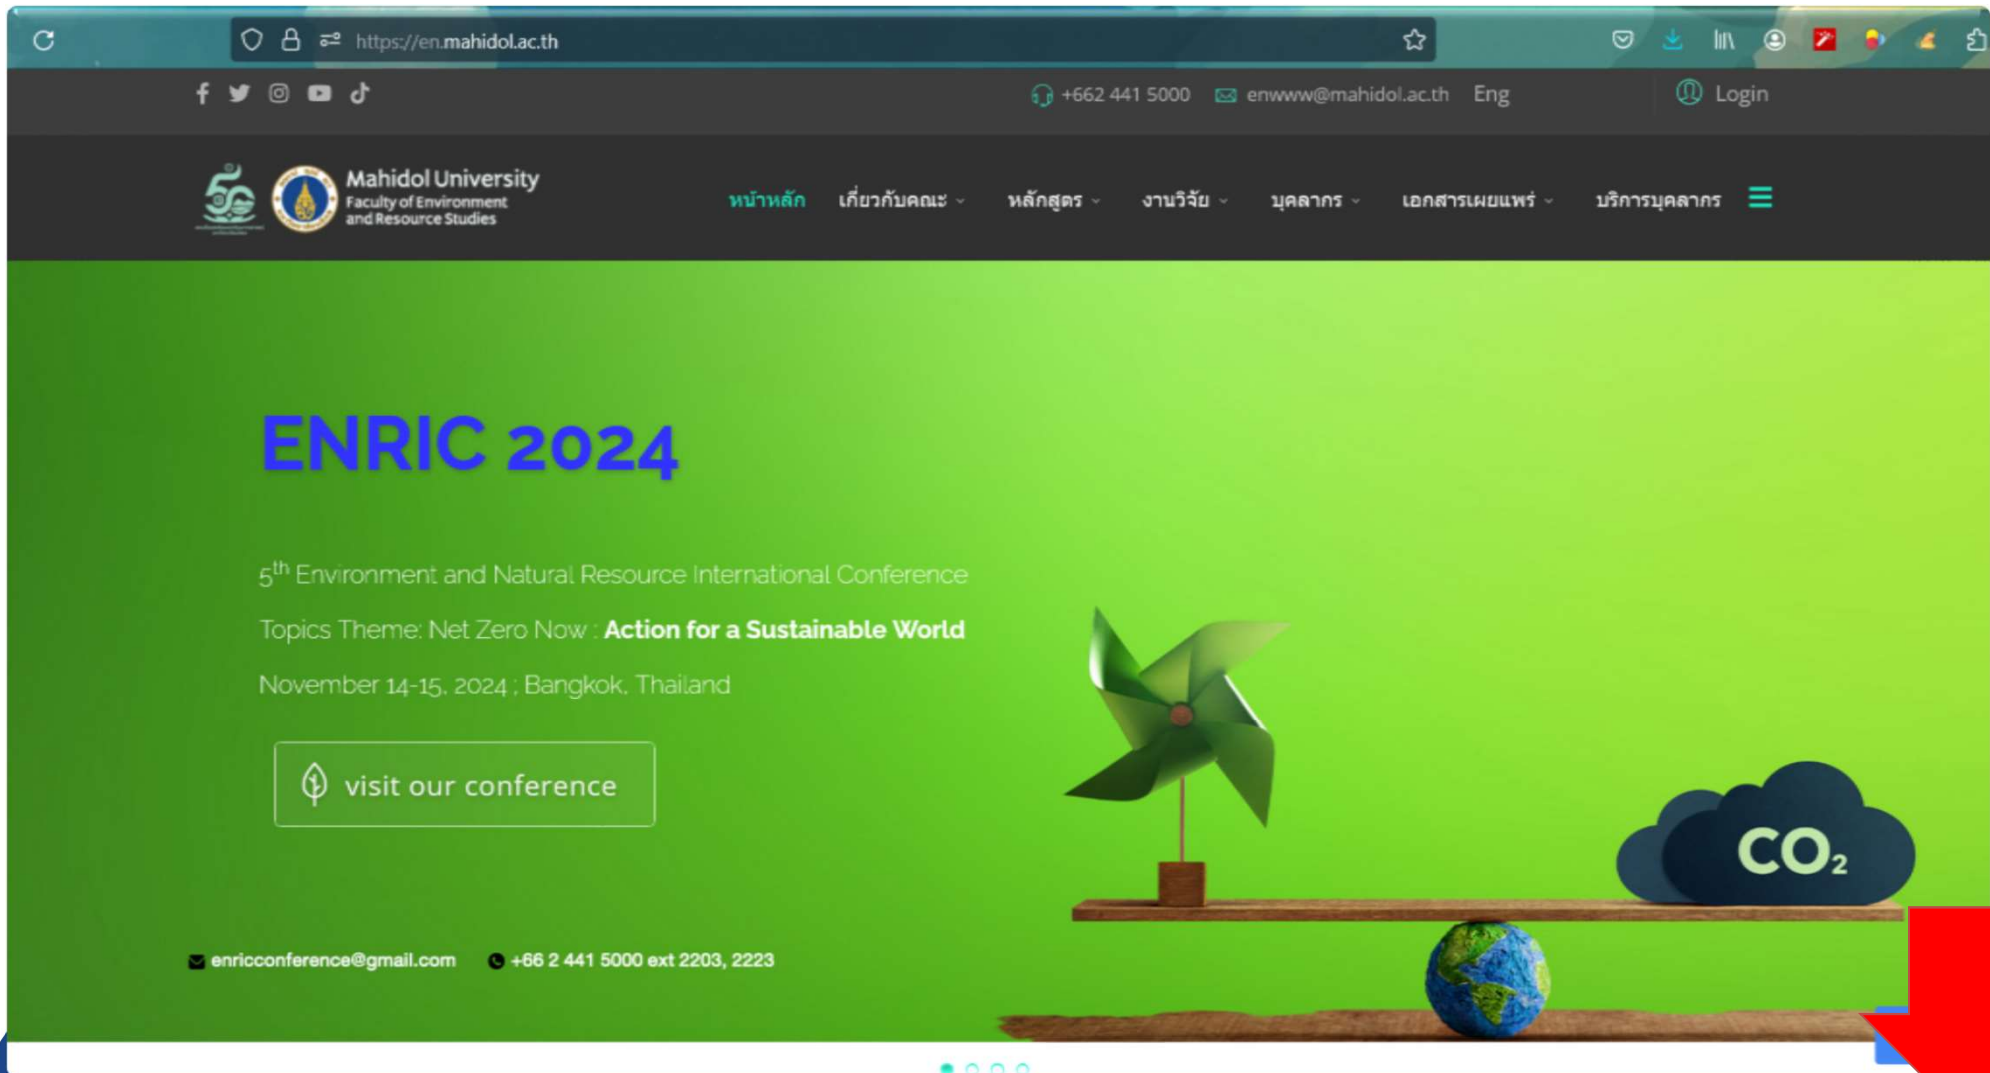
https://en.mahidol.ac.th

+662 441 5000 enwww@mahidol.ac.th Eng Login

Mahidol University
Faculty of Environment and Resource Studies

หน้าหลัก เกี่ยวกับคณะ หลักสูตร งานวิจัย บุคลากร เอกสารเผยแพร่ บริการบุคลากร

ENRIC 2024

5$^{th}$ Environment and Natural Resource International Conference

Topics Theme: Net Zero Now : Action for a Sustainable World

November 14-15, 2024 ; Bangkok, Thailand

visit our conference

$CO_2$

enricconference@gmail.com +66 2 441 5000 ext 2203, 2223